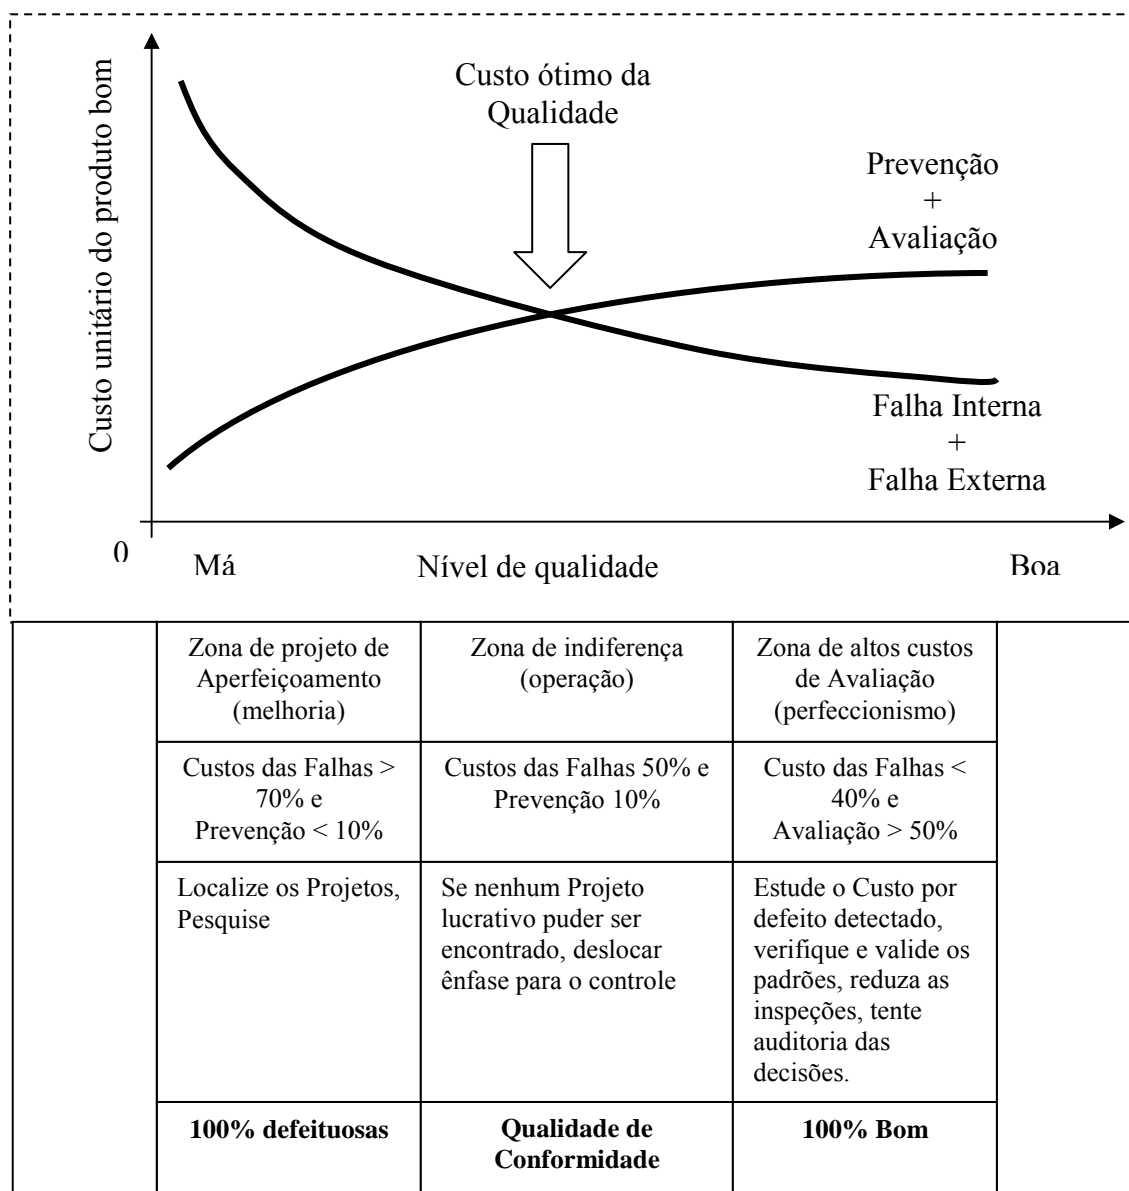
Custo unitário do produto bom

Custo ótimo da Qualidade

Prevenção + Avaliação

Falha Interna + Falha Externa

0

Má

Nível de qualidade

Boa

| Zona de projeto de Aperfeiçoamento (melhoria) | Zona de indiferença (operação) | Zona de altos custos de Avaliação (perfeccionismo) |
|---|---|---|
| Custos das Falhas > 70% e Prevenção < 10% | Custos das Falhas 50% e Prevenção 10% | Custo das Falhas < 40% e Avaliação > 50% |
| Localize os Projetos, Pesquise | Se nenhum Projeto lucrativo puder ser encontrado, deslocar ênfase para o controle | Estude o Custo por defeito detectado, verifique e valide os padrões, reduza as inspeções, tente auditoria das decisões. |
| **100% defeituosas** | **Qualidade de Conformidade** | **100% Bom** |